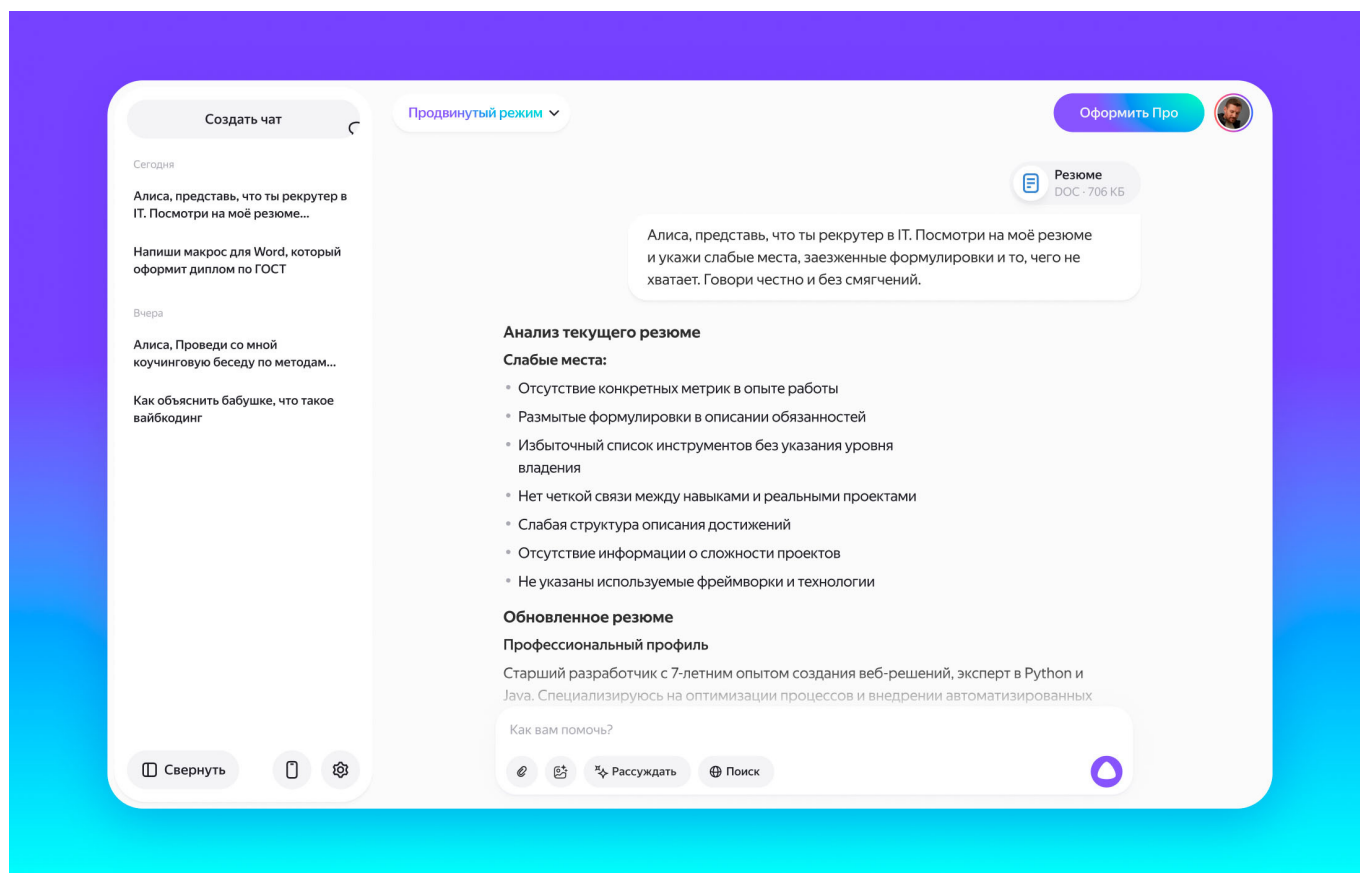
Создать чат

Сегодня

Алиса, представь, что ты рекрутер в IT. Посмотри на моё резюме...

Напиши макрос для Word, который оформит диплом по ГОСТ

Вчера

Алиса, Проведи со мной коучинговую беседу по методам...

Как объяснить бабушке, что такое вайбкодинг

Свернуть

Продвинутый режим

Оформить Про

Резюме
DOC · 706 КБ

Алиса, представь, что ты рекрутер в IT. Посмотри на моё резюме и укажи слабые места, заезженные формулировки и то, чего не хватает. Говори честно и без смягчений.

Анализ текущего резюме

Слабые места:

- Отсутствие конкретных метрик в опыте работы
- Размытые формулировки в описании обязанностей
- Избыточный список инструментов без указания уровня владения
- Нет четкой связи между навыками и реальными проектами
- Слабая структура описания достижений
- Отсутствие информации о сложности проектов
- Не указаны используемые фреймворки и технологии

Обновленное резюме

Профессиональный профиль

Старший разработчик с 7-летним опытом создания веб-решений, эксперт в Python и Java. Специализируюсь на оптимизации процессов и внедрении автоматизированных

Как вам помочь?

Рассуждать

Поиск